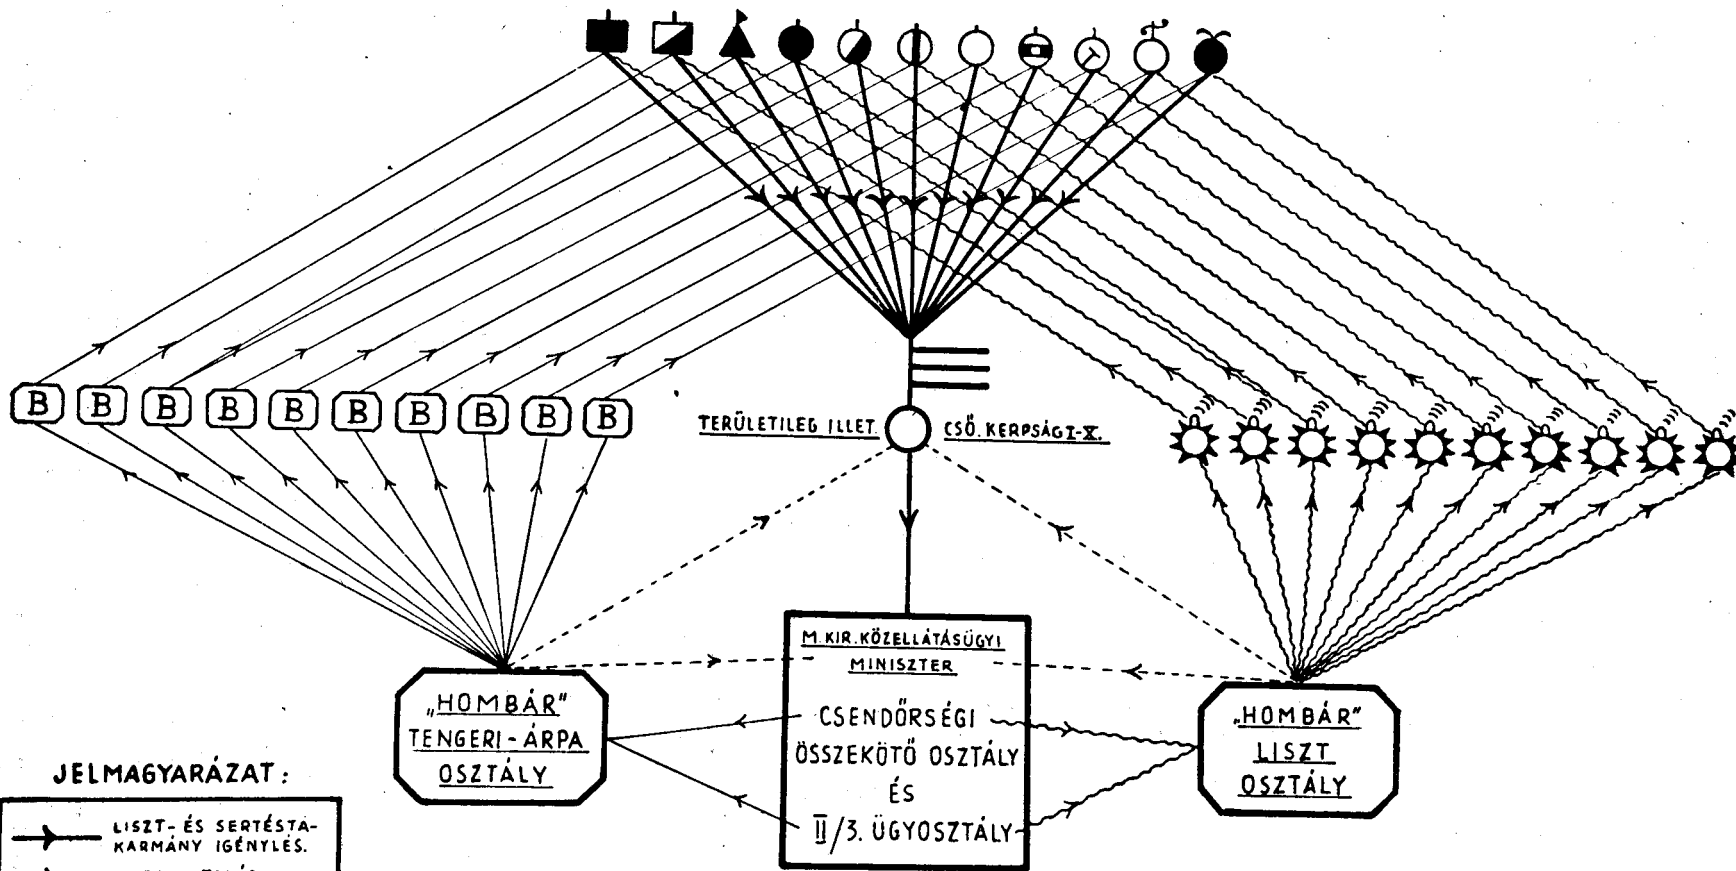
B B B B B B B B B B

TERÜLETILEG ILLET. CSŐ. KERPSÁGI-X.

M. KIR. KÖZELLÁTÁSÜGYI MINISZTER

CSENDŐRSÉGI ÖSSZEKÖTŐ OSZTÁLY ÉS II/3. ÜGYOSZTÁLY

„HOMBÁR" TENGERI-ÁRPA OSZTÁLY

„HOMBÁR" LISZT OSZTÁLY

JELMAGYARÁZAT:

LISZT- ÉS SERTÉSTAKARMÁNY IGÉNYLÉS.

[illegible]